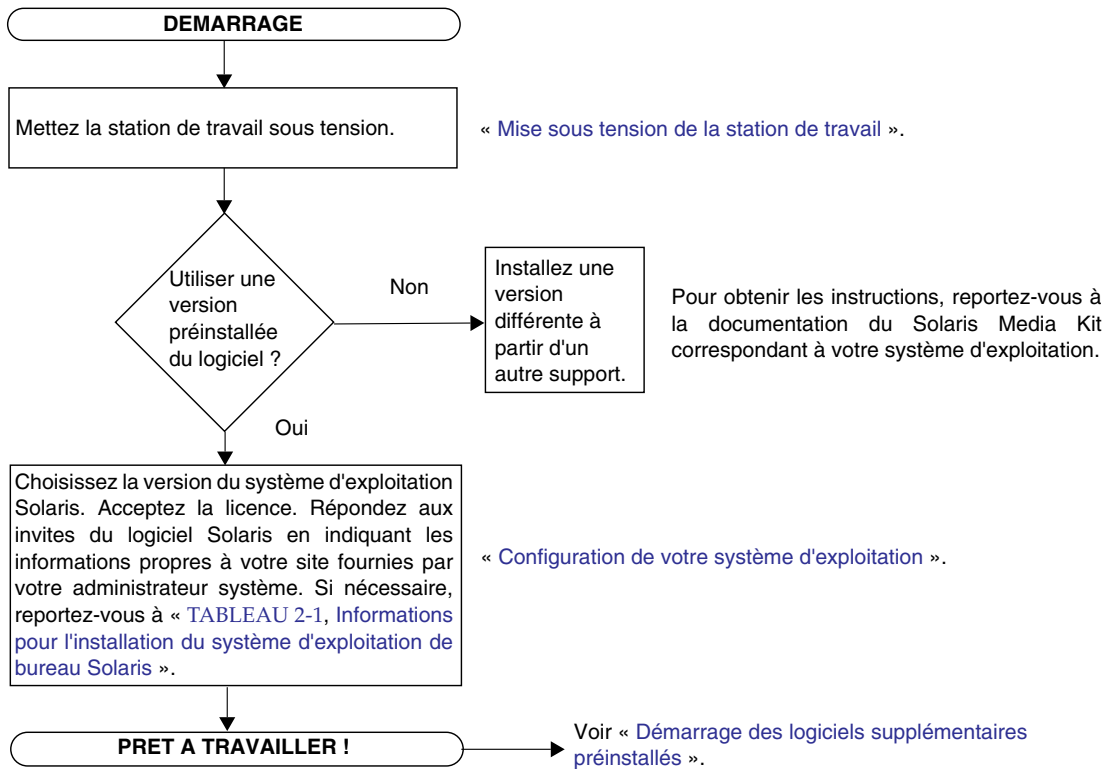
DEMARRAGE

Mettez la station de travail sous tension.

« Mise sous tension de la station de travail ».

Utiliser une version préinstallée du logiciel ?

Non

Installez une version différente à partir d'un autre support.

Pour obtenir les instructions, reportez-vous à la documentation du Solaris Media Kit correspondant à votre système d'exploitation.

Oui

Choisissez la version du système d'exploitation Solaris. Acceptez la licence. Répondez aux invites du logiciel Solaris en indiquant les informations propres à votre site fournies par votre administrateur système. Si nécessaire, reportez-vous à « TABLEAU 2-1, Informations pour l'installation du système d'exploitation de bureau Solaris ».

« Configuration de votre système d'exploitation ».

PRET A TRAVAILLER !

Voir « Démarrage des logiciels supplémentaires préinstallés ».